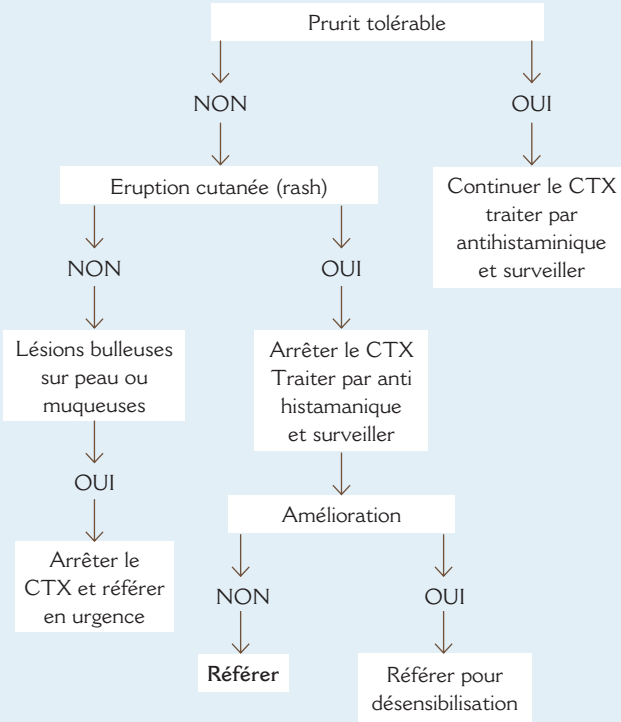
Prurit tolérable

NON

OUI

Continuer le CTX traiter par antihistaminique et surveiller

Eruption cutanée (rash)

NON

OUI

Lésions bulleuses sur peau ou muqueuses

OUI

Arrêter le CTX et référer en urgence

Arrêter le CTX Traiter par anti histamanique et surveiller

Amélioration

NON

Référer

OUI

Référer pour désensibilisation